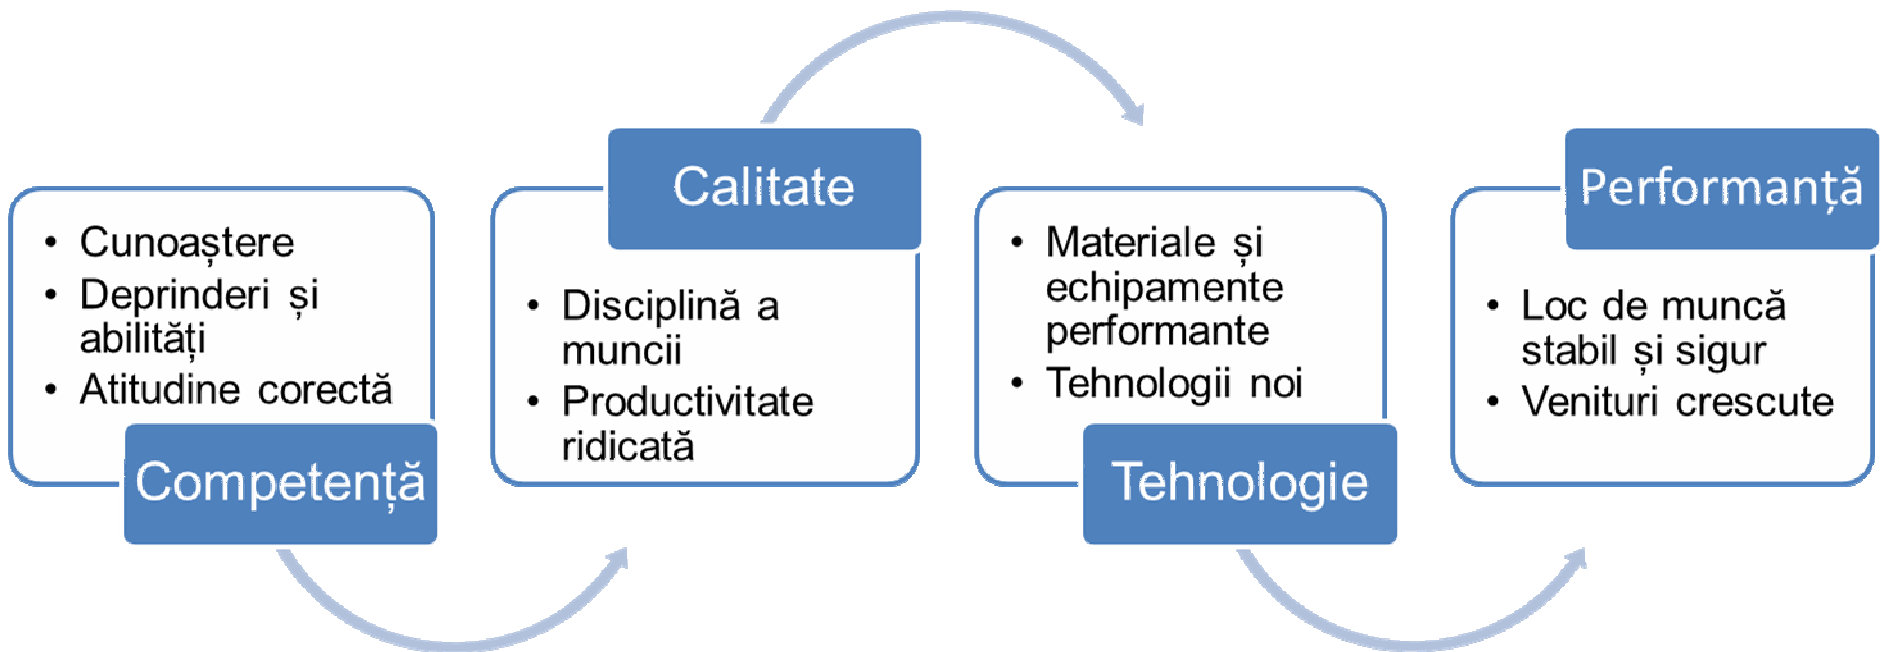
- Cunoaștere
- Deprinderi și abilități
- Atitudine corectă

Competență

Calitate

- Disciplină a muncii
- Productivitate ridicată

- Materiale și echipamente performante
- Tehnologii noi

Tehnologie

Performanță

- Loc de muncă stabil și sigur
- Venituri crescute